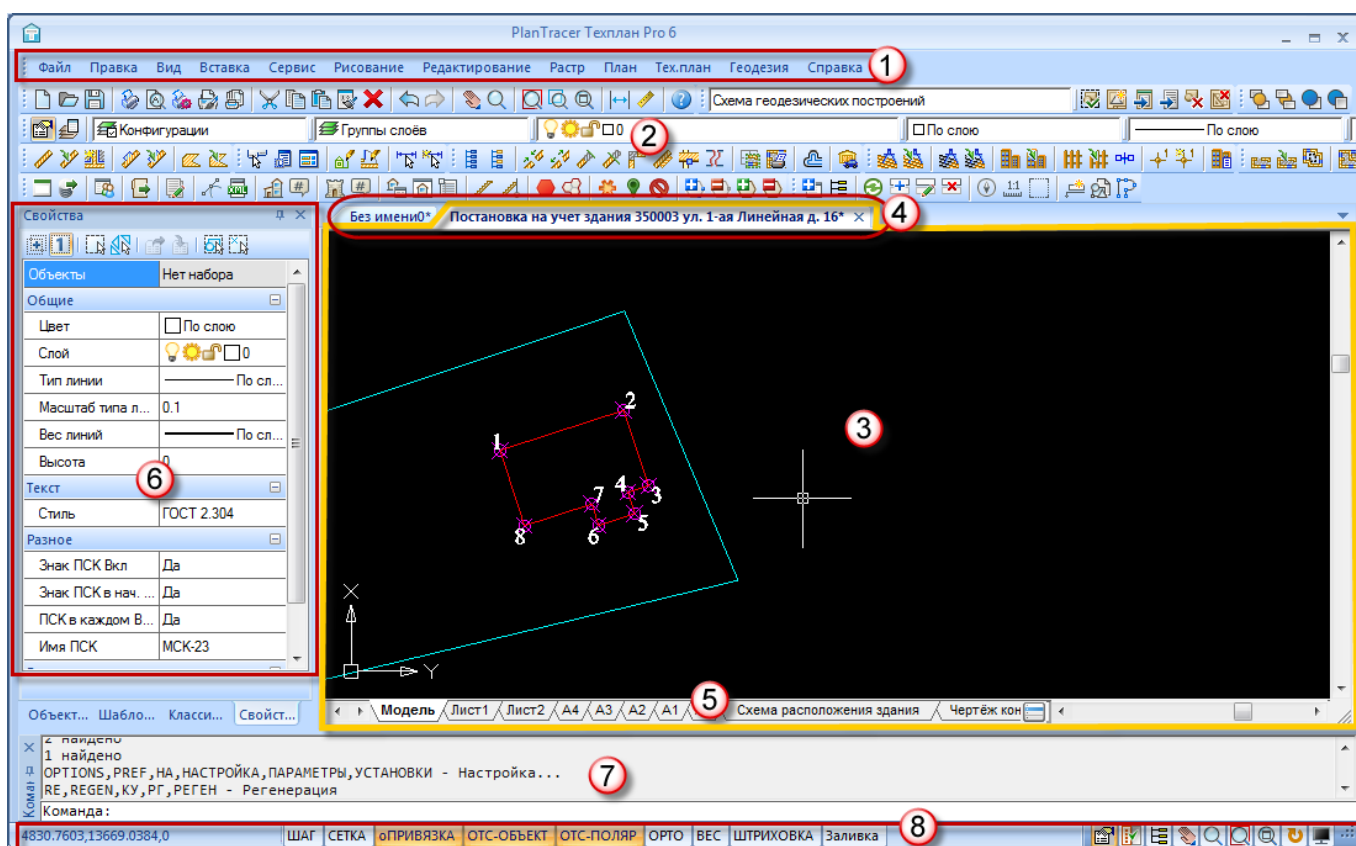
PlanTracer Техплан Pro 6

Файл Правка Вид Вставка Сервис Рисование Редактирование Растр План Тех.план Геодезия Справка 1

Схема геодезических построений

Конфигурации Группы слоёв 0 2 По слою По слою

Свойства

Без имени0* Постановка на учет здания 350003 ул. 1-ая Линейная д. 16* 4

| Объекты | Нет набора |
|---|---|
| Общие | |
| Цвет | По слою |
| Слой | 0 |
| Тип линии | По сл... |
| Масштаб типа л... | 0.1 |
| Вес линий | По сл... |
| Высота | 0 |
| Текст | |
| Стиль | ГОСТ 2.304 |
| Разное | |
| Знак ПСК Вкл | Да |
| Знак ПСК в нач. ... | Да |
| ПСК в каждом В... | Да |
| Имя ПСК | МСК-23 |

6

1 2 3 4 5 6 7 8

3

X Y

Объект... Шабло... Класси... Свойст...

Модель Лист1 Лист2 А4 А3 А2 А1 5 Схема расположения здания Чертёж кон

2 найдено
1 найдено
OPTIONS,PREF,НА,НАСТРОЙКА,ПАРАМЕТРЫ,УСТАНОВКИ - Настройка...
RE,REGEN,КУ,РГ,РЕГЕН - Регенерация
Команда:

7

Коман

4830.7603,13669.0384,0 ШАГ СЕТКА оПРИВЯЗКА ОТС-ОБЪЕКТ ОТС-ПОЛЯР ОРТО ВЕС ШТРИХОВКА Заливка 8